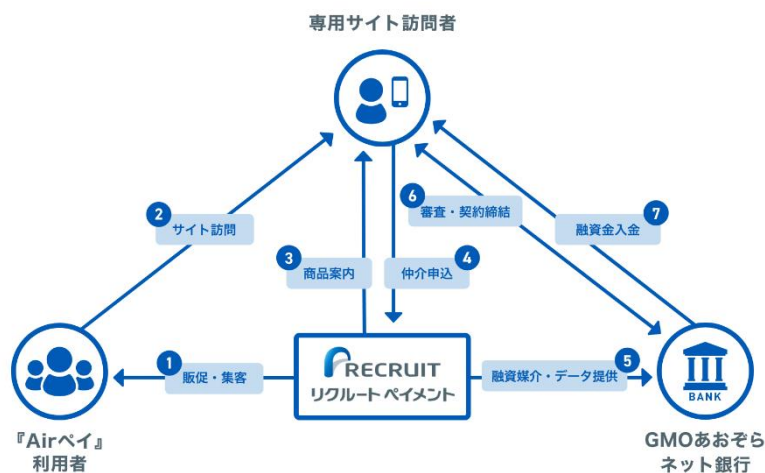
専用サイト訪問者

2 サイト訪問

3 商品案内

4 仲介申込

6 審査・契約締結

7 融資金入金

1 販促・集客

RECRUIT
リクルートペイメント

5 融資媒介・データ提供

BANK

『Airペイ』
利用者

GMOあおぞら
ネット銀行